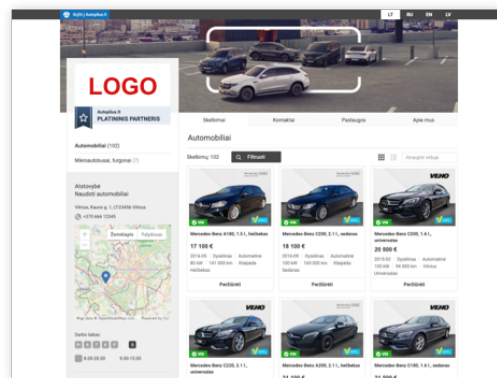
Sujo | Autoplius.lt

LT RU EN LV

LOGO

Autoplius.lt
PLATININIS PARTNERIS

Automobiliai (102)
Mikroautobusai, furgonai (7)

Atstovybė
Naudoti automobiliai

Vilnius, Kauno g. 1, LT-03456 Vilnius
+370 666 12345

Žemėlapis Palydovas

Darbo laikas

Skelbimai Kontaktai Paslaugos Apie mus

Automobiliai

Skelbimų: 102 Filtruoti

Mercedes-Benz A180, 1.5 l., hečbekas
17 100 €
2016-03 Dyzelinas Automatinė
80 kW 181 000 km Klaipėda
Hečbekas
Peržiūrėti

Mercedes-Benz C200, 2.1 l., sedanas
18 100 €
2016-05 Dyzelinas Automatinė
100 kW 140 000 km Klaipėda
Sedanas
Peržiūrėti

Mercedes-Benz C200, 1.6 l., universalas
20 500 €
2016-03 Dyzelinas Automatinė
100 kW 94 000 km Vilnius
Universalas
Peržiūrėti

Mercedes-Benz C220, 2.1 l., universalas

Mercedes-Benz A200, 2.1 l., sedanas

Mercedes-Benz C180, 1.6 l., sedanas